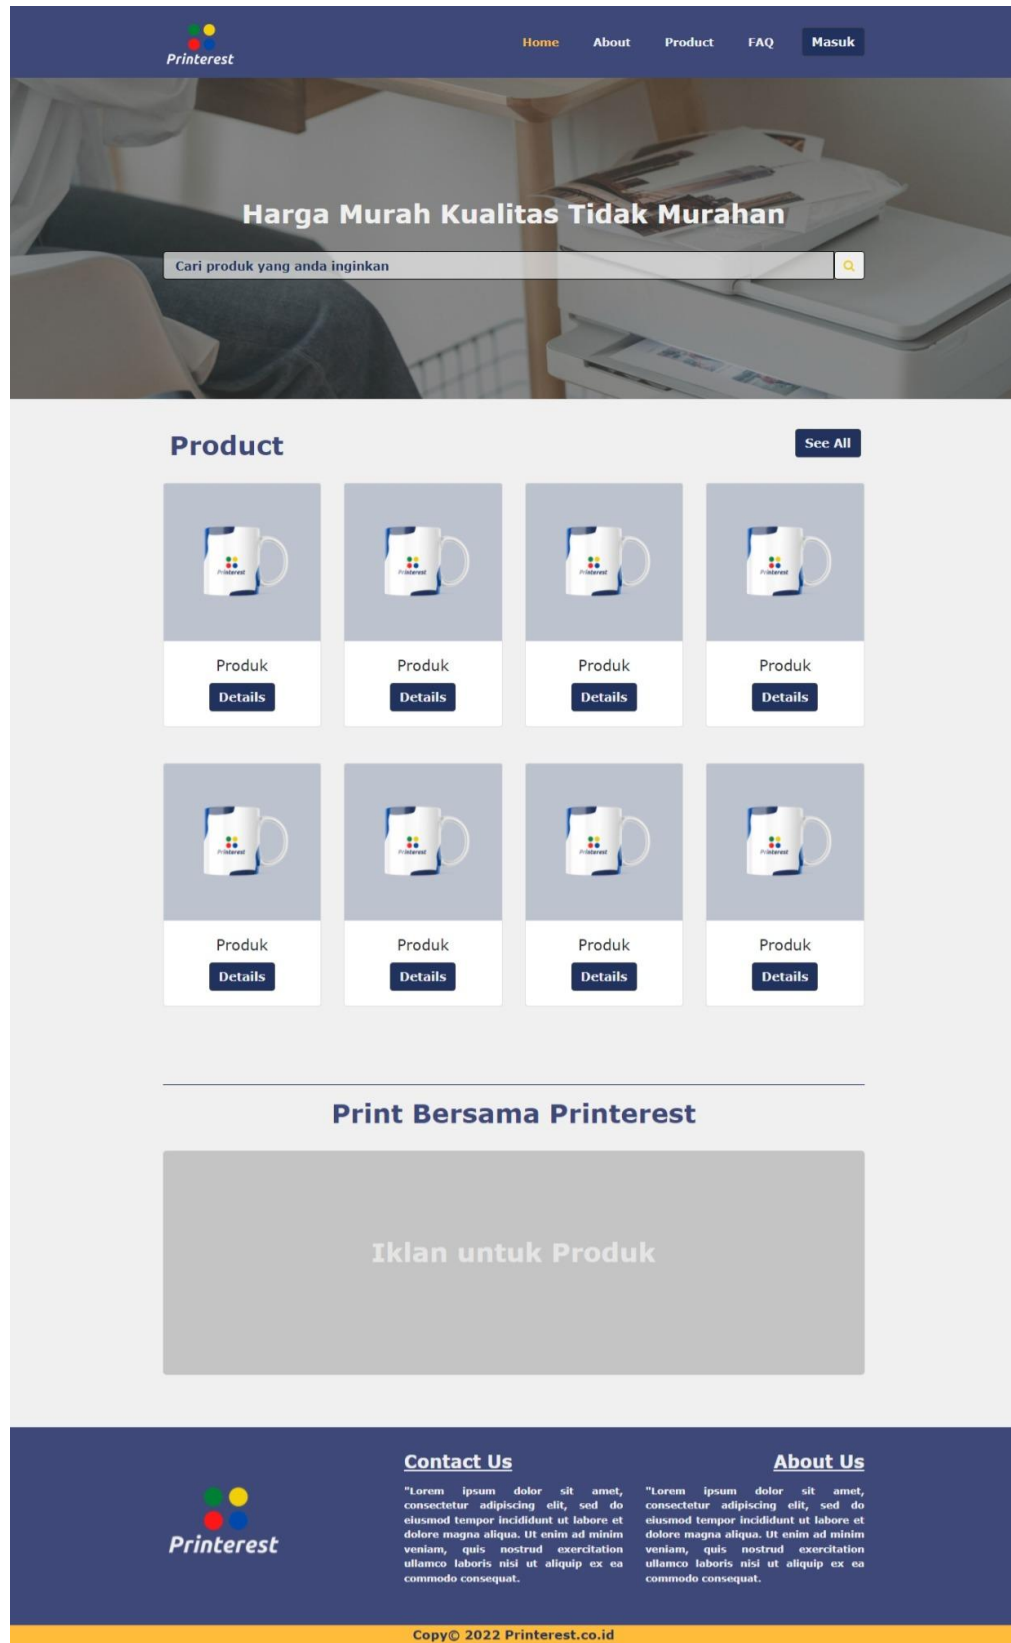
Printerest

Home About Product FAQ Masuk

Harga Murah Kualitas Tidak Murahan

Cari produk yang anda inginkan

Product

See All

Printerest
Produk
Details

Printerest
Produk
Details

Printerest
Produk
Details

Printerest
Produk
Details

Printerest
Produk
Details

Printerest
Produk
Details

Printerest
Produk
Details

Printerest
Produk
Details

Print Bersama Printerest

Iklan untuk Produk

Printerest

Contact Us

"Lorem ipsum dolor sit amet, consectetur adipiscing elit, sed do eiusmod tempor incididunt ut labore et dolore magna aliqua. Ut enim ad minim veniam, quis nostrud exercitation ullamco laboris nisi ut aliquip ex ea commodo consequat.

About Us

"Lorem ipsum dolor sit amet, consectetur adipiscing elit, sed do eiusmod tempor incididunt ut labore et dolore magna aliqua. Ut enim ad minim veniam, quis nostrud exercitation ullamco laboris nisi ut aliquip ex ea commodo consequat.

Copy© 2022 Printerest.co.id